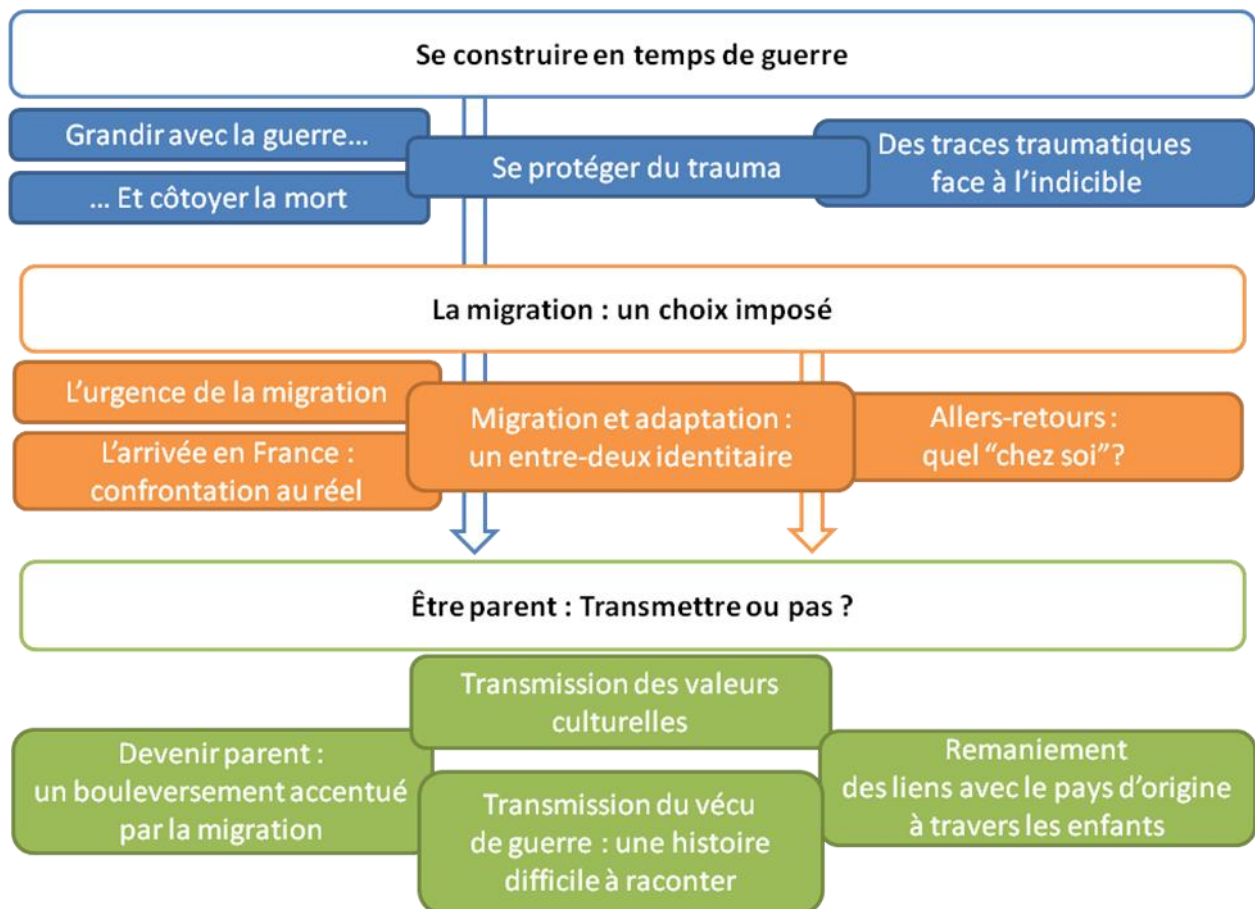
Se construire en temps de guerre

Grandir avec la guerre…

… Et côtoyer la mort

Se protéger du trauma

Des traces traumatiques face à l'indicible

La migration : un choix imposé

L'urgence de la migration

L'arrivée en France : confrontation au réel

Migration et adaptation : un entre-deux identitaire

Allers-retours : quel "chez soi"?

Être parent : Transmettre ou pas ?

Transmission des valeurs culturelles

Devenir parent : un bouleversement accentué par la migration

Transmission du vécu de guerre : une histoire difficile à raconter

Remaniement des liens avec le pays d'origine à travers les enfants